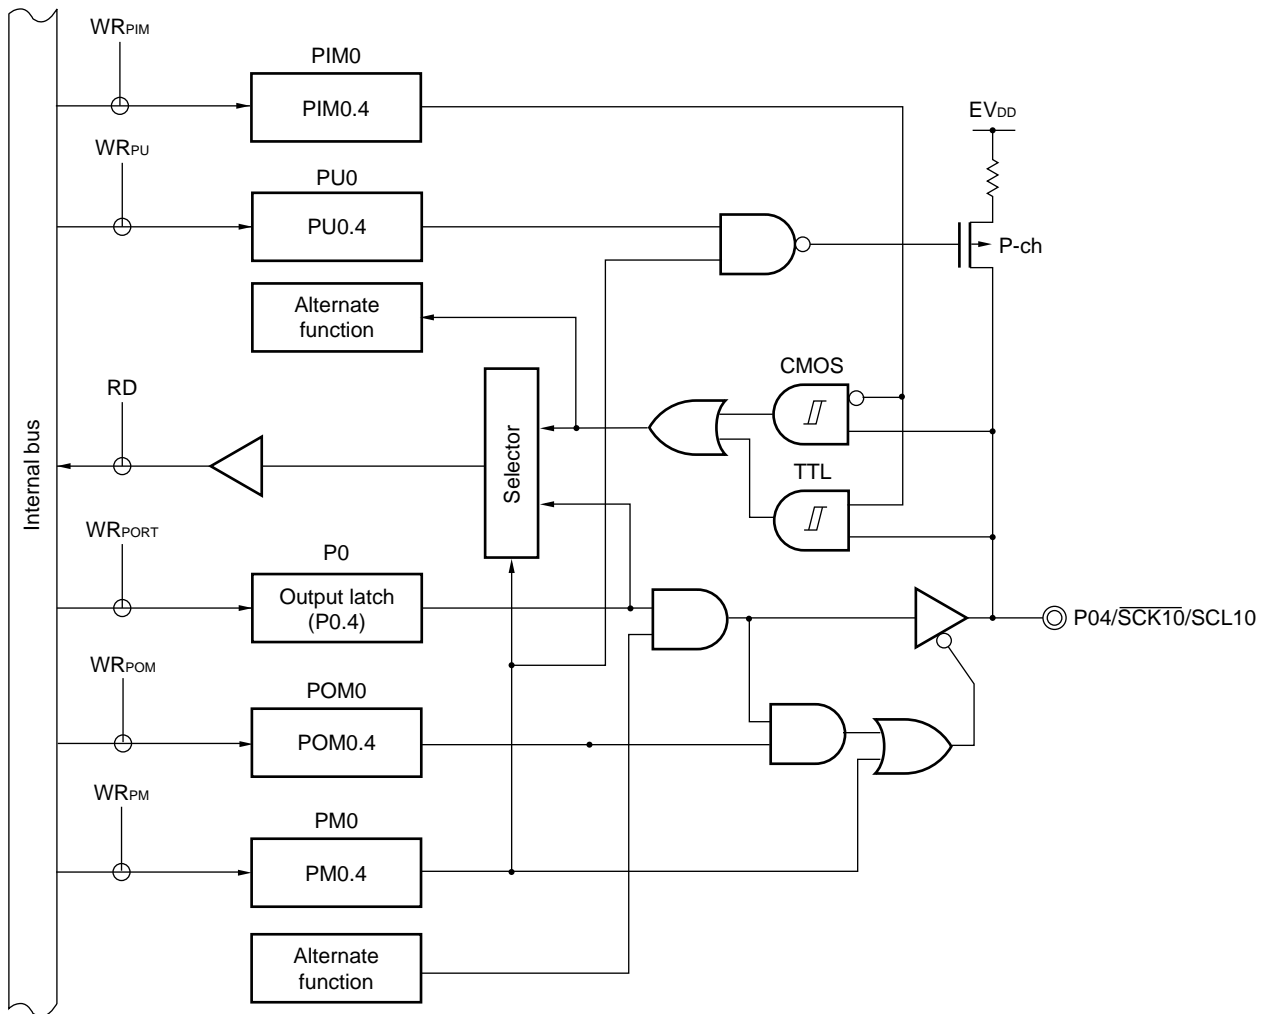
$WR_{PIM}$

PIM0

PIM0.4

$EV_{DD}$

$WR_{PU}$

PU0

PU0.4

P-ch

Alternate function

RD

CMOS

Internal bus

Selector

TTL

$WR_{PORT}$

P0

Output latch (P0.4)

P04/$\overline{SCK10}$/SCL10

$WR_{POM}$

POM0

POM0.4

$WR_{PM}$

PM0

PM0.4

Alternate function